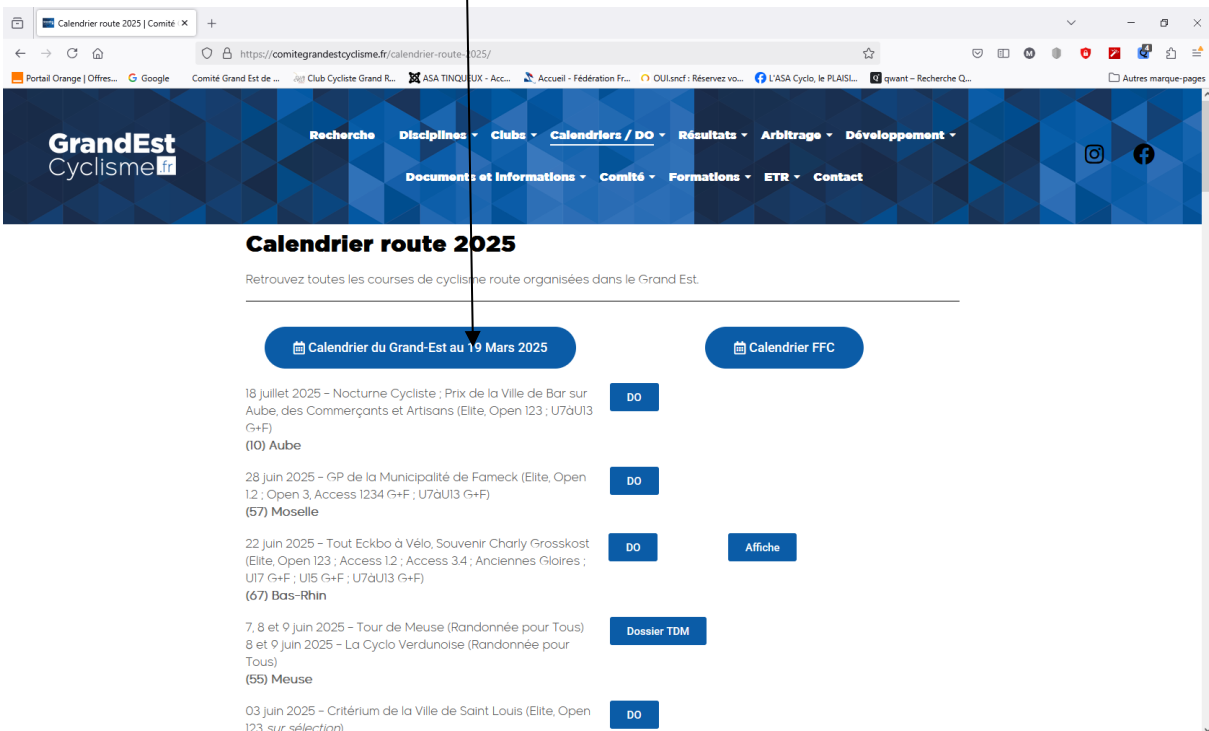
Calendrier route 2025 | Comité ×
+
https://comitegrandestcyclisme.fr/calendrier-route-2025/
Portail Orange | Offres... Google Comité Grand Est de ... Club Cycliste Grand R... ASA TINQUEUX - Acc... Accueil - Fédération Fr... OUI.sncf : Réservez vo... L'ASA Cyclo, le PLAISI... qwant – Recherche Q... Autres marque-pages

GrandEst Cyclisme.fr
Recherche Disciplines Clubs Calendriers / DO Résultats Arbitrage Développement
Documents et informations Comité Formations ETR Contact

Calendrier route 2025

Retrouvez toutes les courses de cyclisme route organisées dans le Grand Est.

Calendrier du Grand-Est au 19 Mars 2025
Calendrier FFC

18 juillet 2025 – Nocturne Cycliste ; Prix de la Ville de Bar sur Aube, des Commerçants et Artisans (Elite, Open 123 ; U7àU13 G+F)
(10) Aube
DO

28 juin 2025 – GP de la Municipalité de Fameck (Elite, Open 1.2 ; Open 3, Access 1234 G+F ; U7àU13 G+F)
(57) Moselle
DO

22 juin 2025 – Tout Eckbo à Vélo, Souvenir Charly Grosskost (Elite, Open 123 ; Access 1.2 ; Access 3.4 ; Anciennes Gloires ; U17 G+F ; U15 G+F ; U7àU13 G+F)
(67) Bas-Rhin
DO
Affiche

7, 8 et 9 juin 2025 – Tour de Meuse (Randonnée pour Tous)
8 et 9 juin 2025 – La Cyclo Verdunoise (Randonnée pour Tous)
(55) Meuse
Dossier TDM

03 juin 2025 – Critérium de la Ville de Saint Louis (Elite, Open 123 sur sélection)
DO